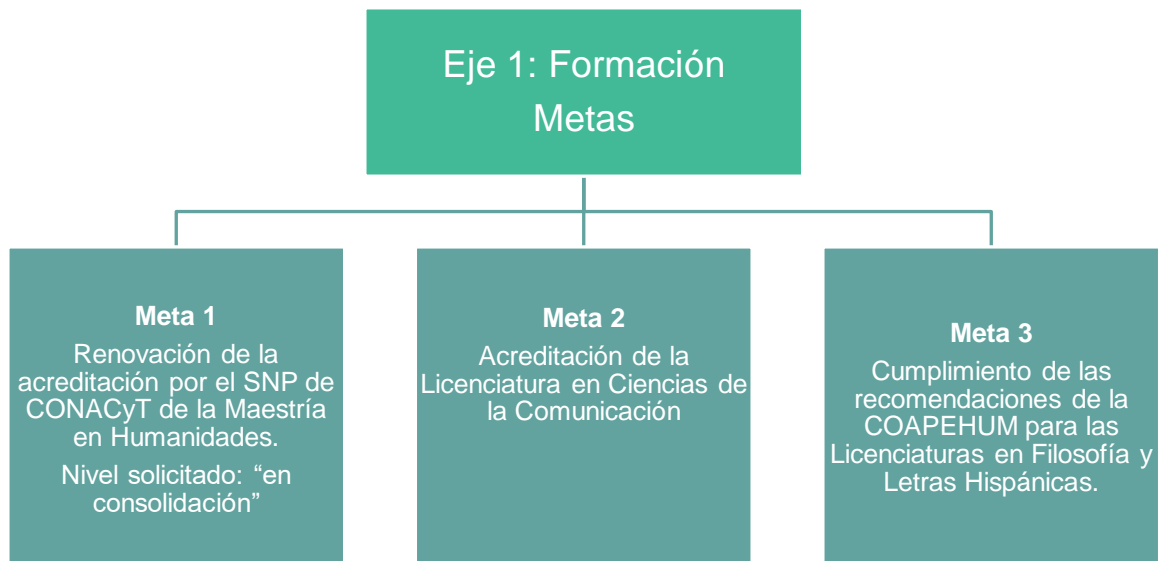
Eje 1: Formación
Metas

Meta 1
Renovación de la acreditación por el SNP de CONACyT de la Maestría en Humanidades.
Nivel solicitado: “en consolidación”

Meta 2
Acreditación de la Licenciatura en Ciencias de la Comunicación

Meta 3
Cumplimiento de las recomendaciones de la COAPEHUM para las Licenciaturas en Filosofía y Letras Hispánicas.